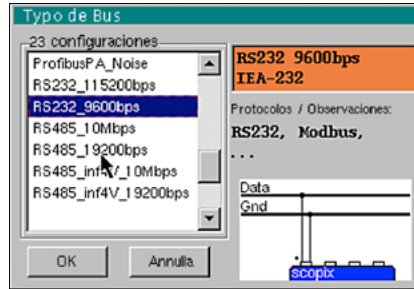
Typo de Bus

23 configuraciones

ProfibusPA_Noise
RS232_115200bps
RS232_9600bps
RS485_10Mbps
RS485_19200bps
RS485_inf4V_10Mbps
RS485_inf4V_19200bps

OK
Annulla

RS232 9600bps
IEA-232

Protocolos / Observaciones:
RS232, Modbus,
...

Data
Gnd
scopix